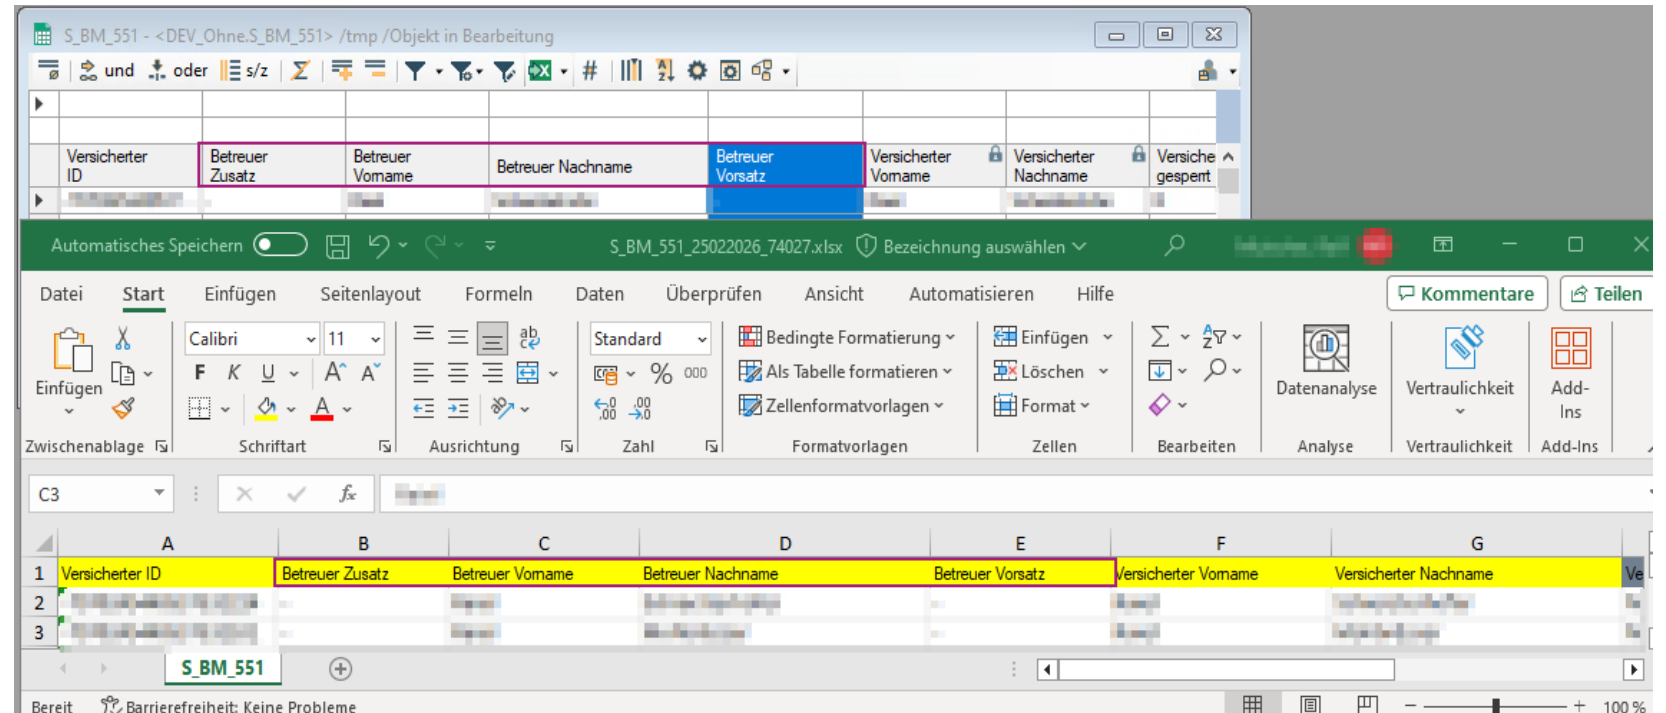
S_BM_551 - <DEV_Ohne.S_BM_551> /tmp /Objekt in Bearbeitung

und oder s/z #

| Versicherter ID | Betreuer Zusatz | Betreuer Vorname | Betreuer Nachname | Betreuer Vorsatz | Versicherter Vorname | Versicherter Nachname | Versiche gesperrt |
|---|---|---|---|---|---|---|---|
| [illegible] |  | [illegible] | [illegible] |  | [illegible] | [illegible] | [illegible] |

Automatisches Speichern S_BM_551_25022026_74027.xlsx Bezeichnung auswählen

Datei Start Einfügen Seitenlayout Formeln Daten Überprüfen Ansicht Automatisieren Hilfe Kommentare Teilen

Einfügen Calibri 11 F K U Standard % 000 Bedingte Formatierung Als Tabelle formatieren Zellenformatvorlagen Einfügen Löschen Format Datenanalyse Vertraulichkeit Add-Ins

Zwischenablage Schriftart Ausrichtung Zahl Formatvorlagen Zellen Bearbeiten Analyse Vertraulichkeit Add-Ins

C3 fx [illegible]

|  | A | B | C | D | E | F | G |
|---|---|---|---|---|---|---|---|
| 1 | Versicherter ID | Betreuer Zusatz | Betreuer Vorname | Betreuer Nachname | Betreuer Vorsatz | Versicherter Vorname | Versicherter Nachname |
| 2 | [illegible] |  | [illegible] | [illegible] |  | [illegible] | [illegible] |
| 3 | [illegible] |  | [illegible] | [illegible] |  | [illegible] | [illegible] |

S_BM_551

Bereit Barrierefreiheit: Keine Probleme 100 %